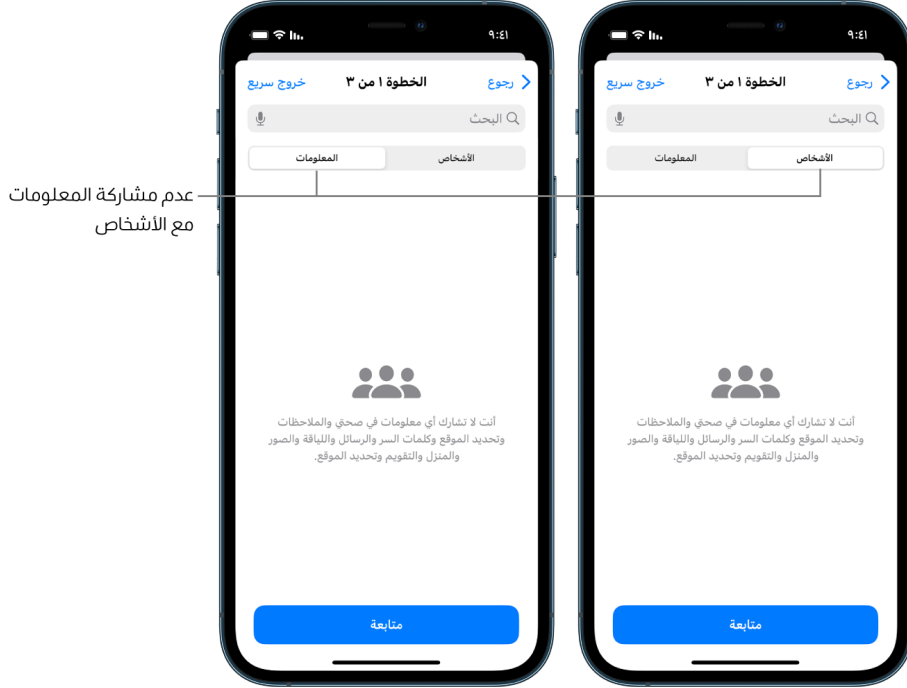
عدم مشاركة المعلومات مع الأشخاص

٩:٤١
رجوع
الخطوة ١ من ٣
خروج سريع
البحث
الأشخاص
المعلومات
أنت لا تشارك أي معلومات في صحتي والملاحظات وتحديد الموقع وكلمات السر والرسائل واللياقة والصور والمنزل والتقويم وتحديد الموقع.
متابعة

٩:٤١
رجوع
الخطوة ١ من ٣
خروج سريع
البحث
الأشخاص
المعلومات
أنت لا تشارك أي معلومات في صحتي والملاحظات وتحديد الموقع وكلمات السر والرسائل واللياقة والصور والمنزل والتقويم وتحديد الموقع.
متابعة